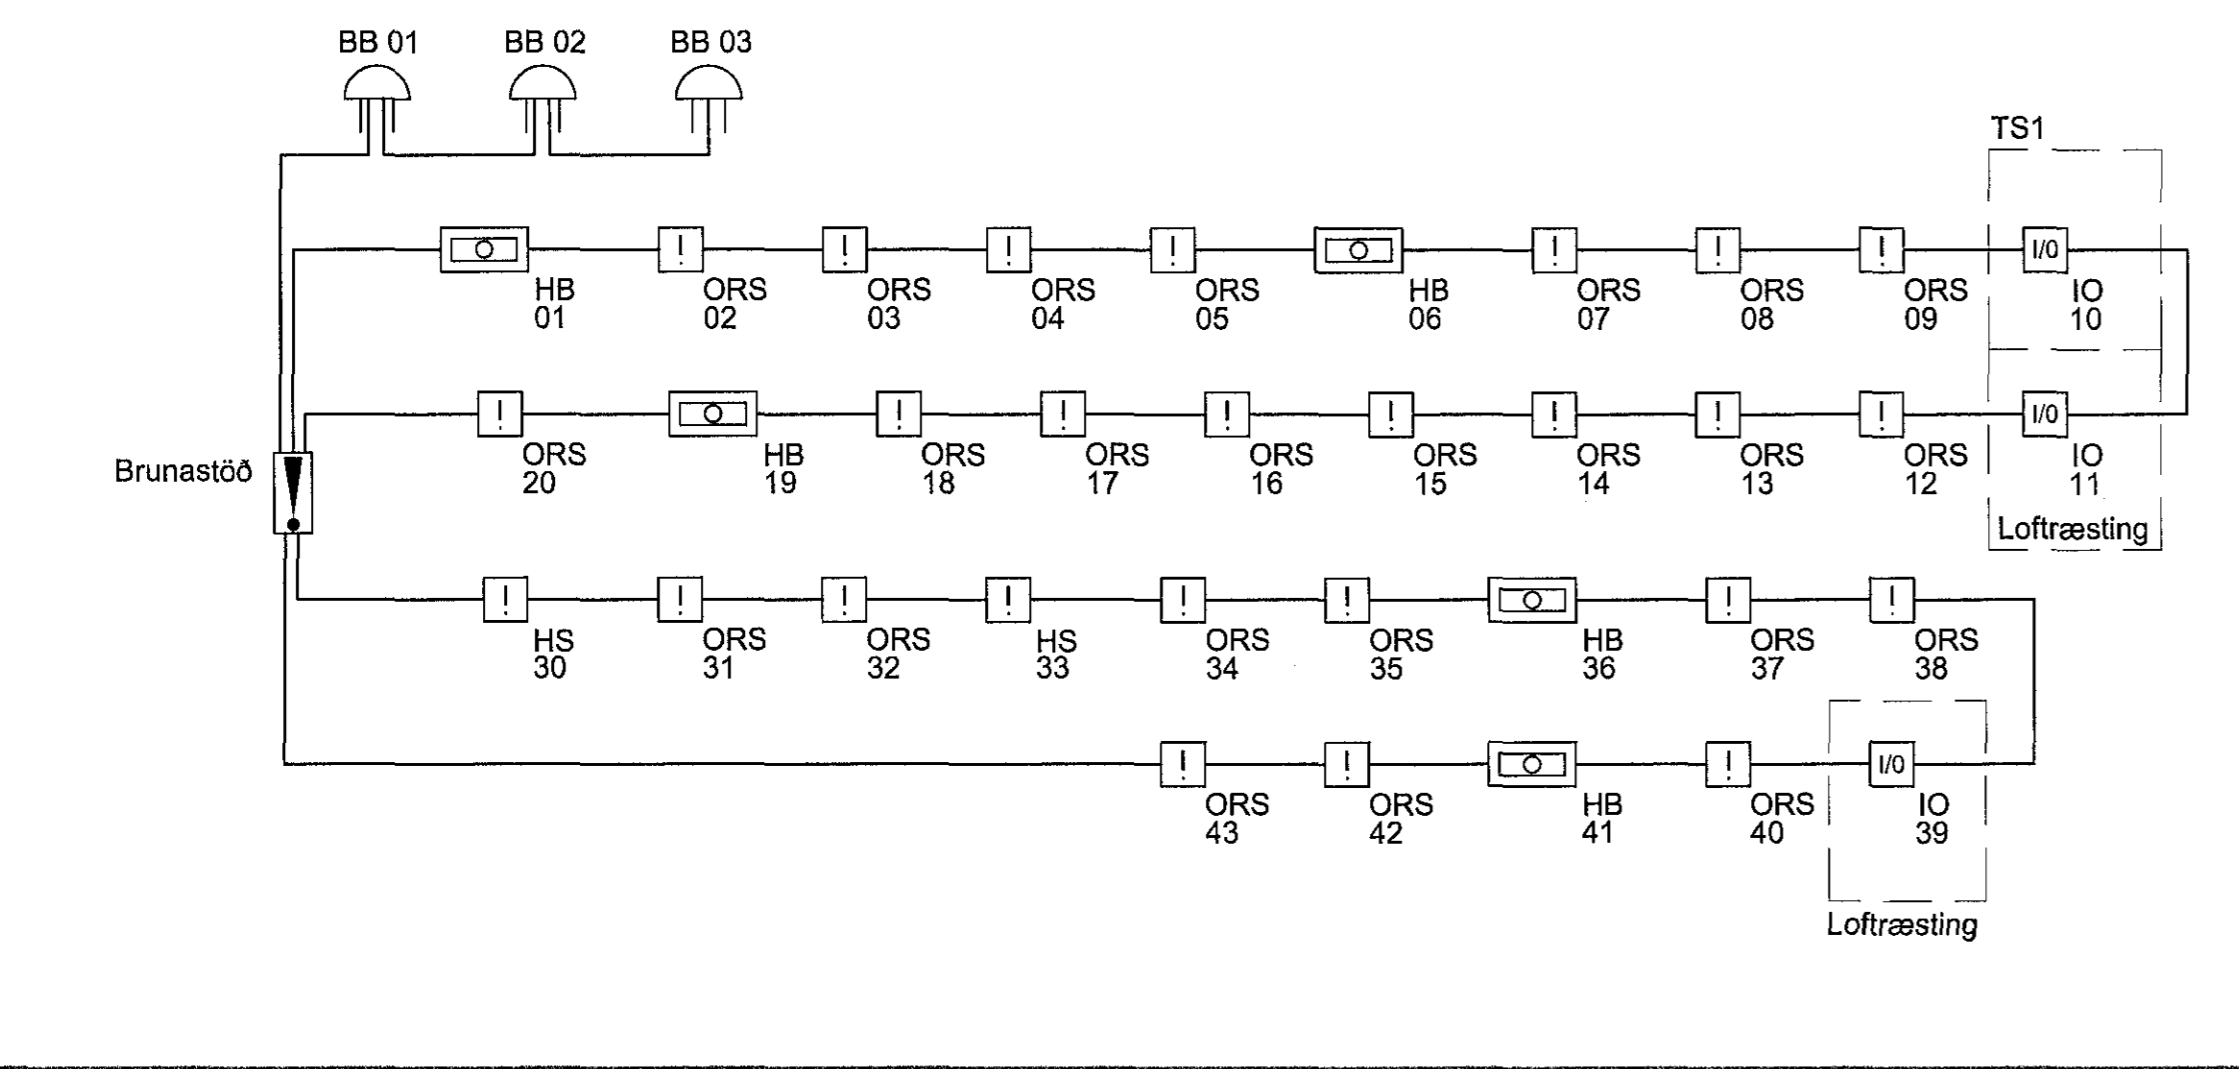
BB 01 BB 02 BB 03

TS1

I/0

HB 01

ORS 02

ORS 03

ORS 04

ORS 05

HB 06

ORS 07

ORS 08

ORS 09

IO 10

I/0

ORS 20

HB 19

ORS 18

ORS 17

ORS 16

ORS 15

ORS 14

ORS 13

ORS 12

IO 11

Loftræsting

Brunastöð

HS 30

ORS 31

ORS 32

HS 33

ORS 34

ORS 35

HB 36

ORS 37

ORS 38

I/0

ORS 43

ORS 42

HB 41

ORS 40

IO 39

Loftræsting